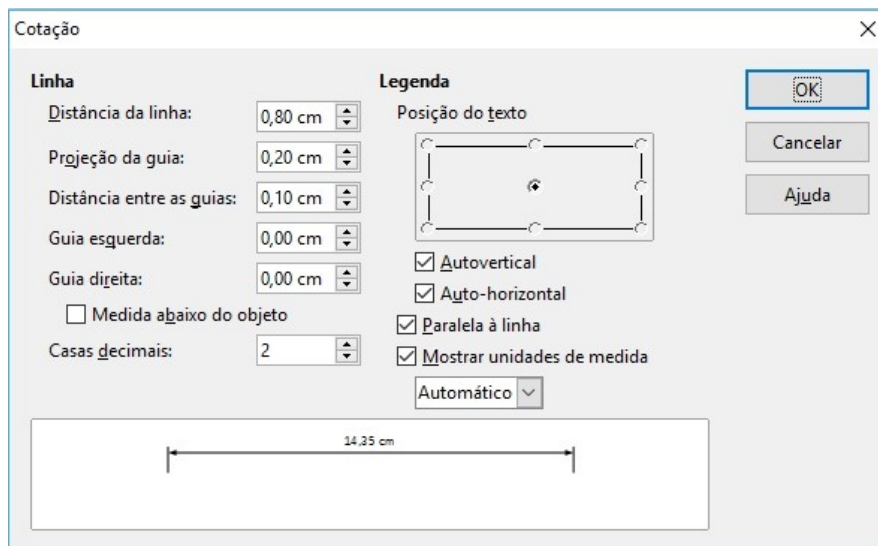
Cotação

Linha

Distância da linha: 0,80 cm

Projeção da guia: 0,20 cm

Distância entre as guias: 0,10 cm

Guia esquerda: 0,00 cm

Guia direita: 0,00 cm

☐ Medida abaixo do objeto

Casas decimais: 2

Legenda

Posição do texto

☑ Autovertical

☑ Auto-horizontal

☑ Paralela à linha

☑ Mostrar unidades de medida

Automático

OK

Cancelar

Ajuda

14,35 cm